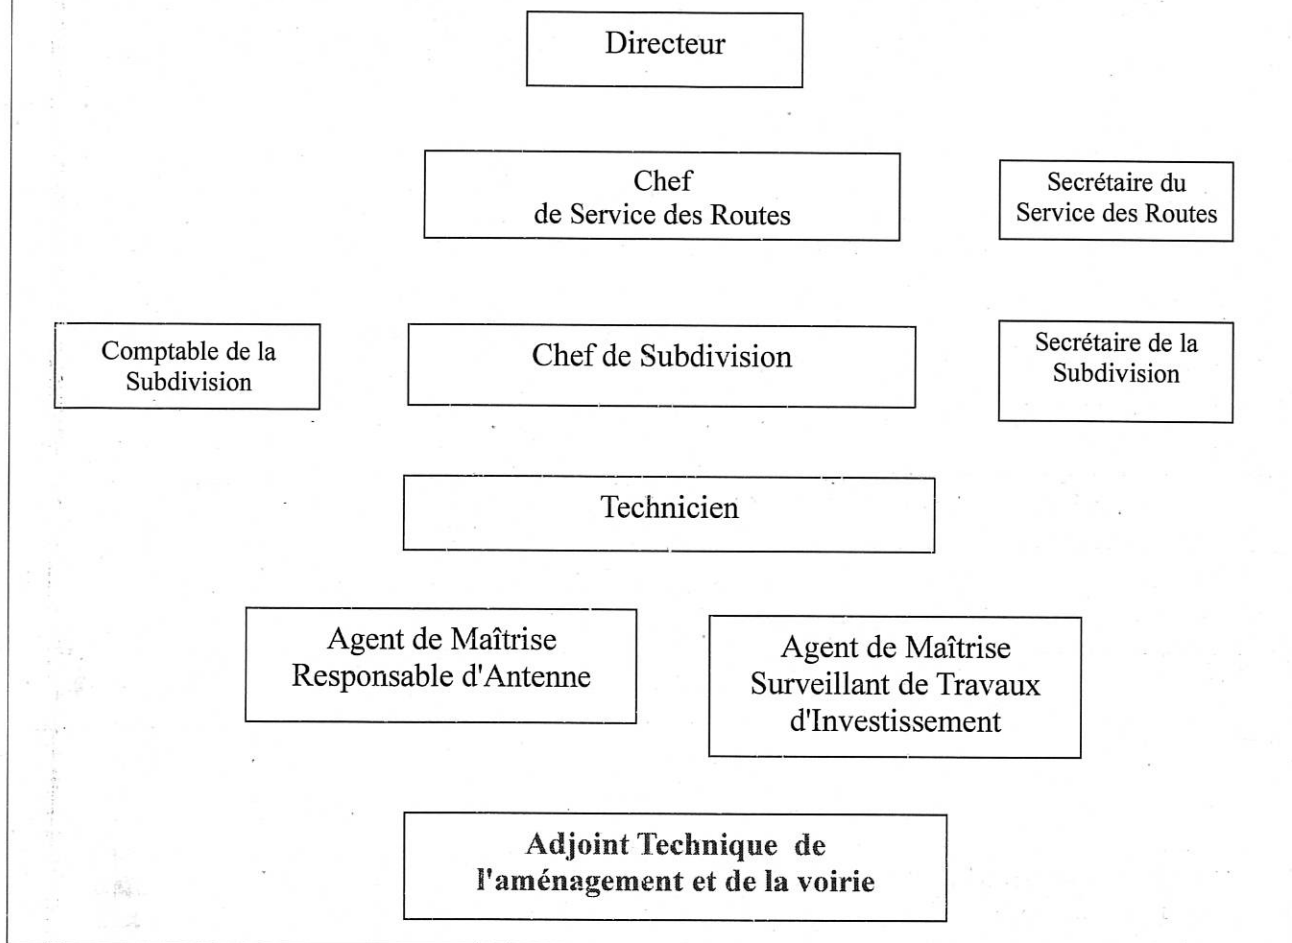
Directeur

Chef de Service des Routes

Secrétaire du Service des Routes

Comptable de la Subdivision

Chef de Subdivision

Secrétaire de la Subdivision

Technicien

Agent de Maîtrise Responsable d'Antenne

Agent de Maîtrise Surveillant de Travaux d'Investissement

**Adjoint Technique de l'aménagement et de la voirie**